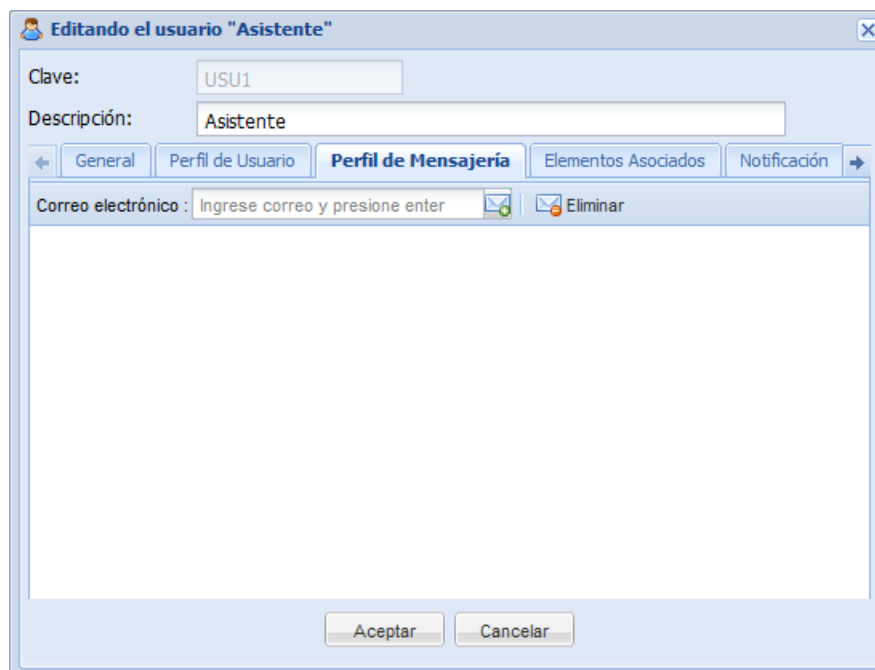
Editando el usuario "Asistente"

Clave: USU1

Descripción: Asistente

General | Perfil de Usuario | Perfil de Mensajería | Elementos Asociados | Notificación

Correo electrónico : Ingrese correo y presione enter | Eliminar

Aceptar | Cancelar